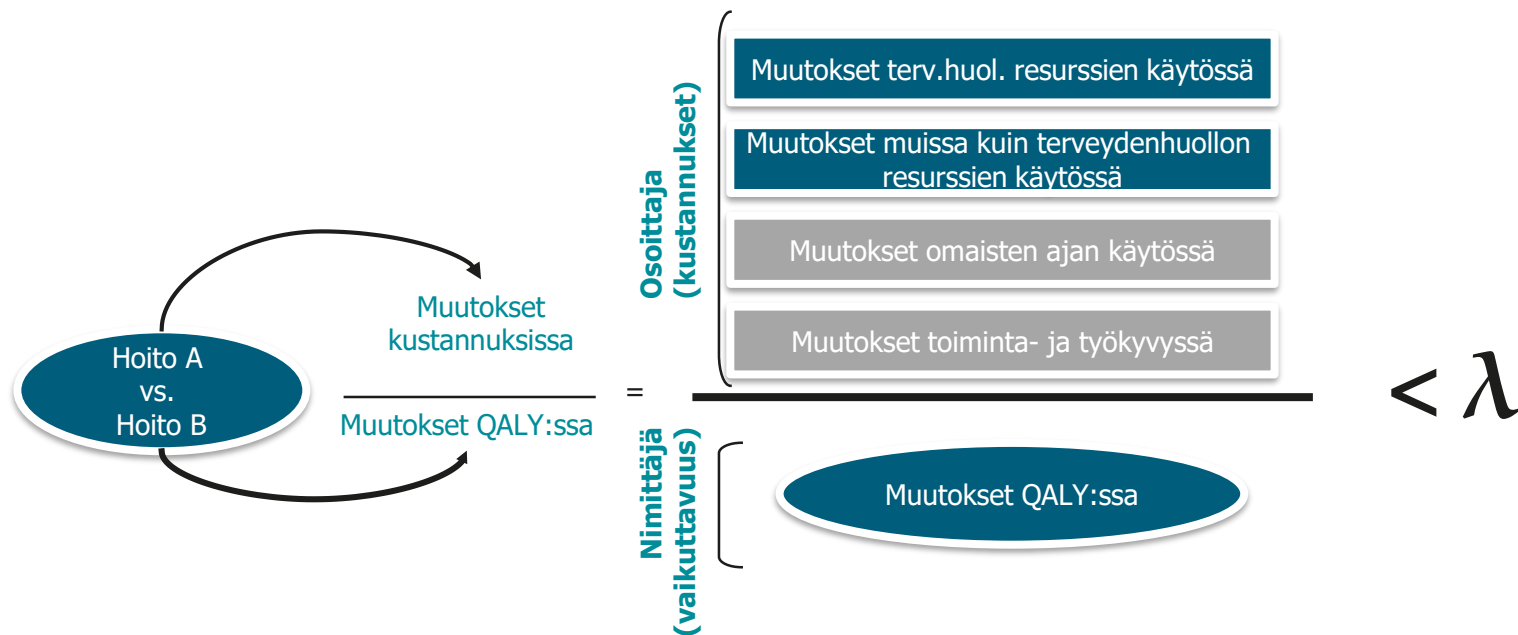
Hoito A
vs.
Hoito B

Muutokset kustannuksissa

Muutokset QALY:ssa

=

Osoittaja (kustannukset)

Muutokset terv.huol. resurssien käytössä

Muutokset muissa kuin terveydenhuollon resurssien käytössä

Muutokset omaisten ajan käytössä

Muutokset toiminta- ja työkyvyssä

$< \lambda$

Nimittäjä (vaikuttavuus)

Muutokset QALY:ssa